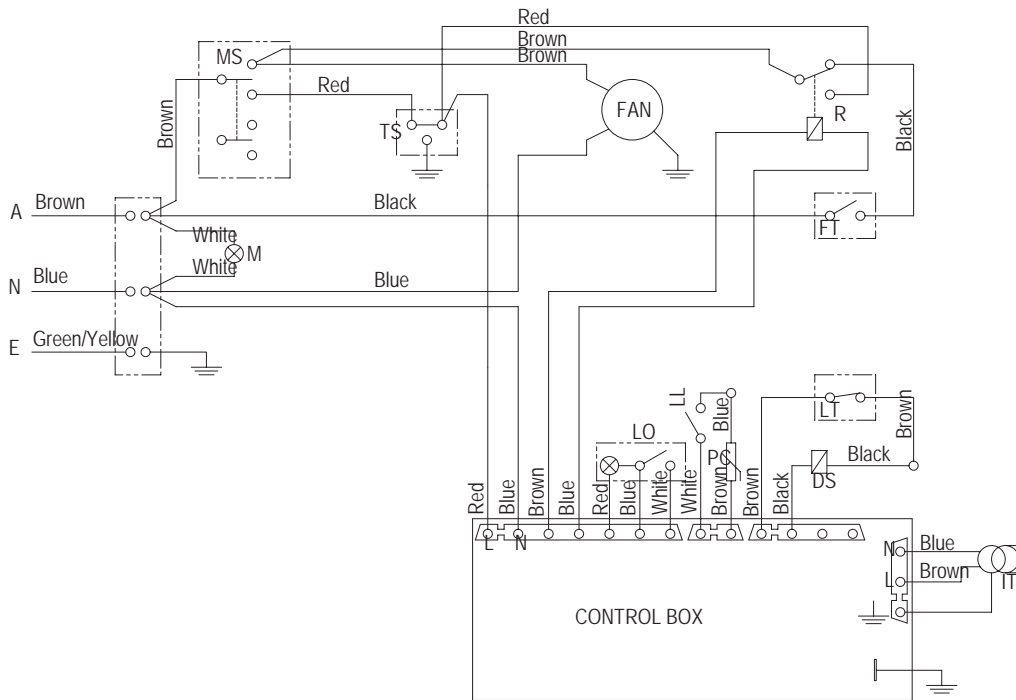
Red
Brown
Brown
MS
Red
Brown
FAN
TS
R
Black
A
Brown
Black
White
M
White
FT
N
Blue
Blue
E
Green/Yellow
LL
Blue
LT
Brown
LO
PC
Black
DS
Red
Blue
Brown
Blue
Red
Blue
White
White
Brown
Brown
Black
L
N
N
Blue
L
Brown
IT
CONTROL BOX